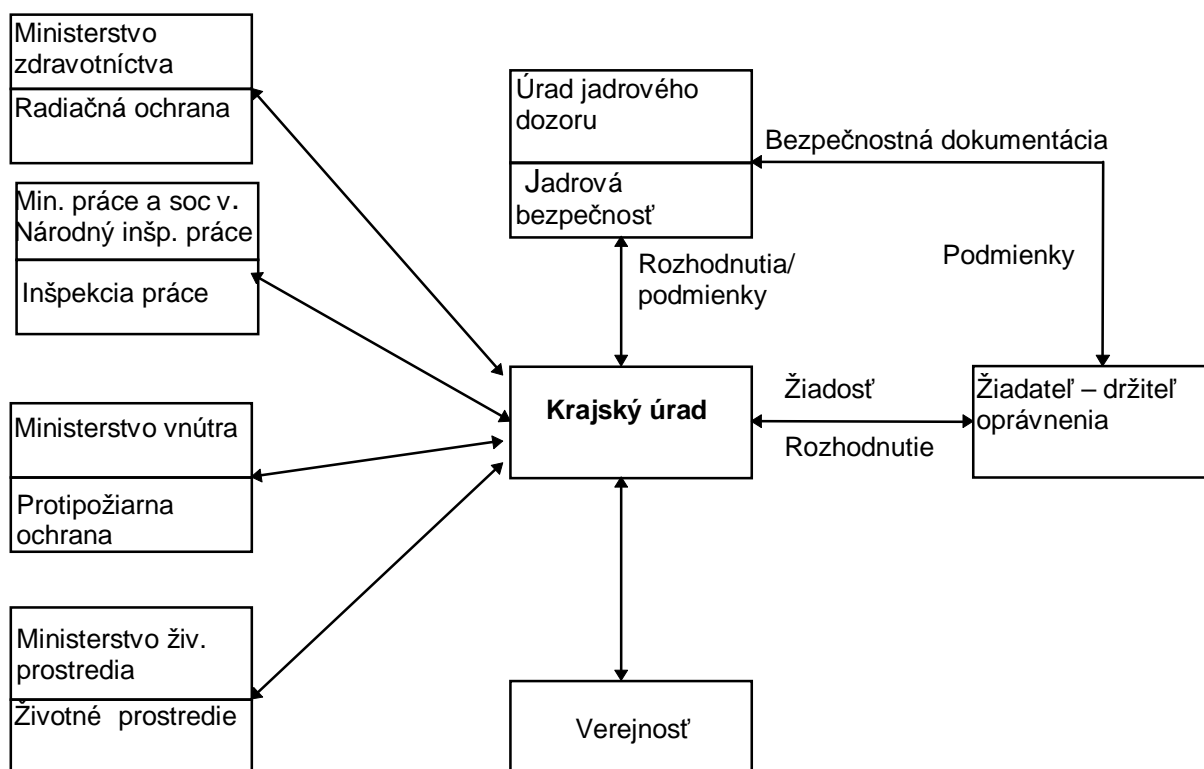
Ministerstvo zdravotníctva

Radiačná ochrana

Min. práce a soc v. Národný inšp. práce

Inšpekcia práce

Ministerstvo vnútra

Protipožiarna ochrana

Ministerstvo živ. prostredia

Životné prostredie

Úrad jadrového dozoru

Jadrová bezpečnosť

Bezpečnostná dokumentácia

Podmienky

Rozhodnutia/ podmienky

Krajský úrad

Žiadosť

Rozhodnutie

Žiadateľ – držiteľ oprávnenia

Verejnosť